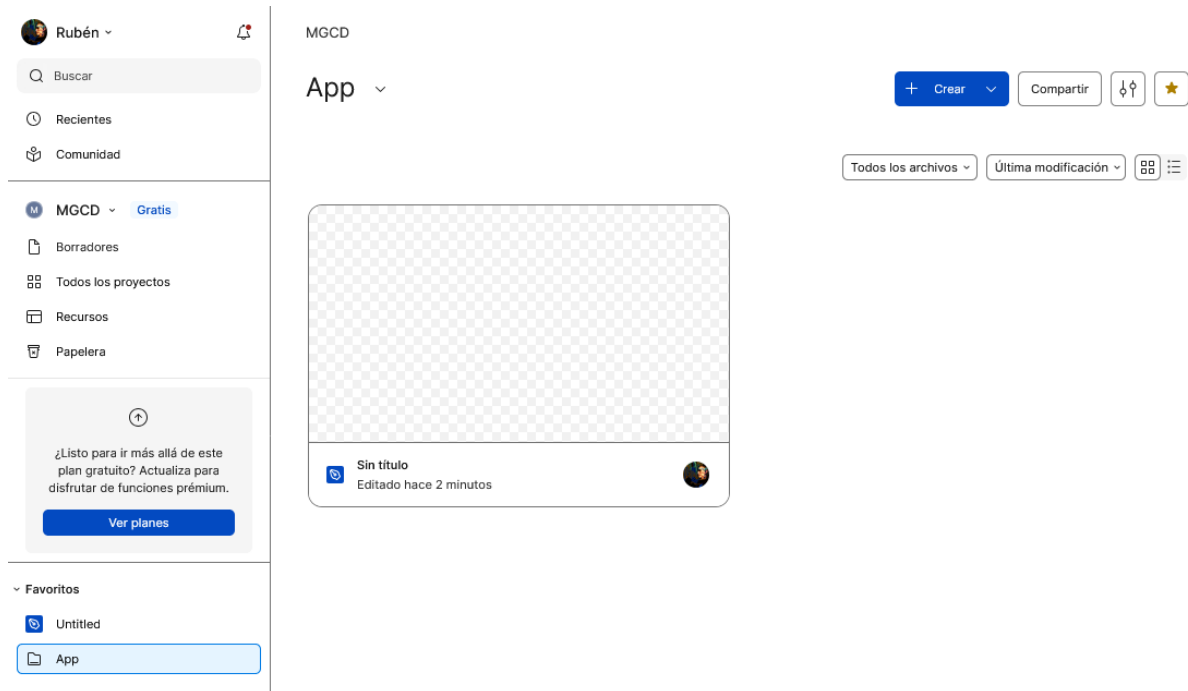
Rubén

Buscar

Recientes

Comunidad

MGCD Gratis

Borradores

Todos los proyectos

Recursos

Papelera

¿Listo para ir más allá de este plan gratuito? Actualiza para disfrutar de funciones prémium.

Ver planes

Favoritos

Untitled

App

MGCD

App

Crear

Compartir

Todos los archivos

Última modificación

Sin título
Editado hace 2 minutos